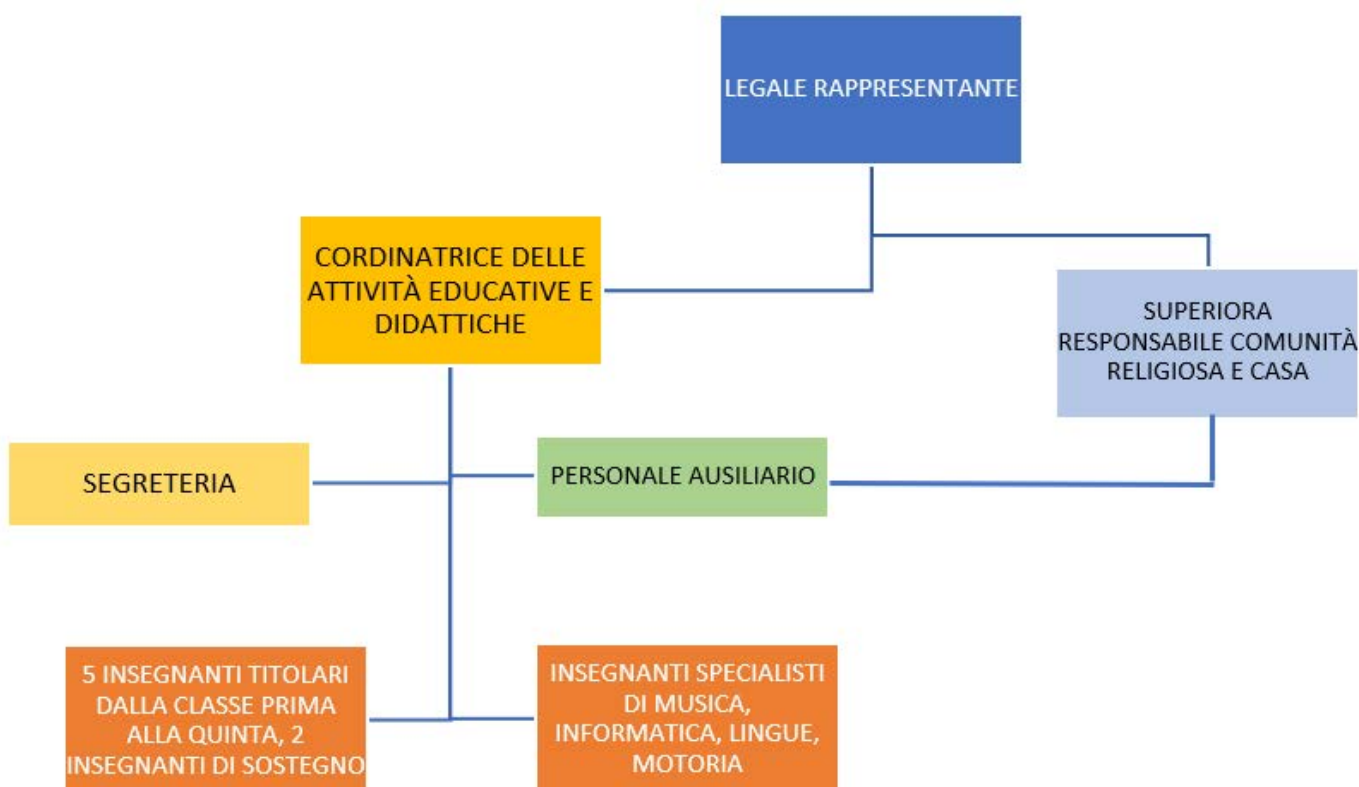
LEGALE RAPPRESENTANTE

CORDINATRICE DELLE ATTIVITÀ EDUCATIVE E DIDATTICHE

SUPERIORA RESPONSABILE COMUNITÀ RELIGIOSA E CASA

SEGRETERIA

PERSONALE AUSILIARIO

5 INSEGNANTI TITOLARI DALLA CLASSE PRIMA ALLA QUINTA, 2 INSEGNANTI DI SOSTEGNO

INSEGNANTI SPECIALISTI DI MUSICA, INFORMATICA, LINGUE, MOTORIA